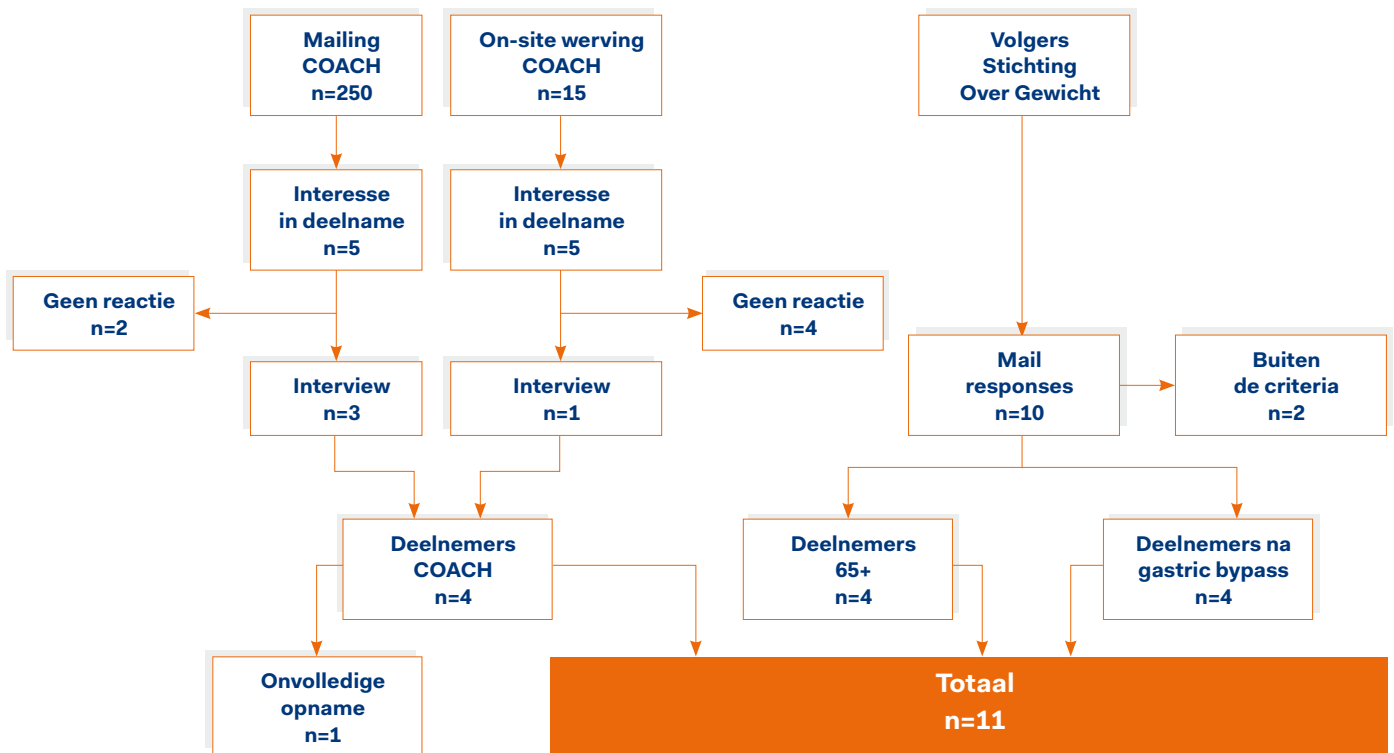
Mailing COACH n=250

On-site werving COACH n=15

Volgers Stichting Over Gewicht

Interesse in deelname n=5

Interesse in deelname n=5

Geen reactie n=2

Geen reactie n=4

Mail responses n=10

Buiten de criteria n=2

Interview n=3

Interview n=1

Deelnemers COACH n=4

Deelnemers 65+ n=4

Deelnemers na gastric bypass n=4

Onvolledige opname n=1

Totaal n=11